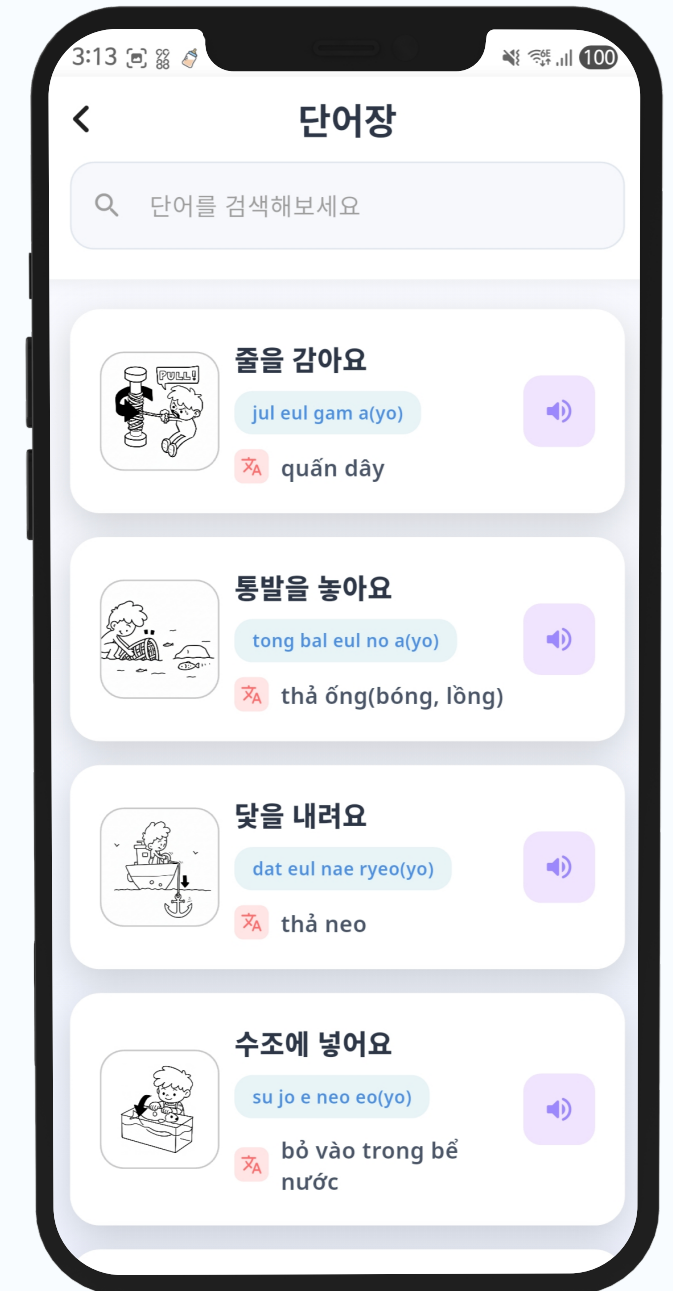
3:13

100

단어장

단어를 검색해보세요

PULL!

줄을 감아요

jul eul gam a(yo)

quấn dây

통발을 놓아요

tong bal eul no a(yo)

thả ống(bóng, lồng)

닻을 내려요

dat eul nae ryeo(yo)

thả neo

수조에 넣어요

su jo e neo eo(yo)

bỏ vào trong bể nước